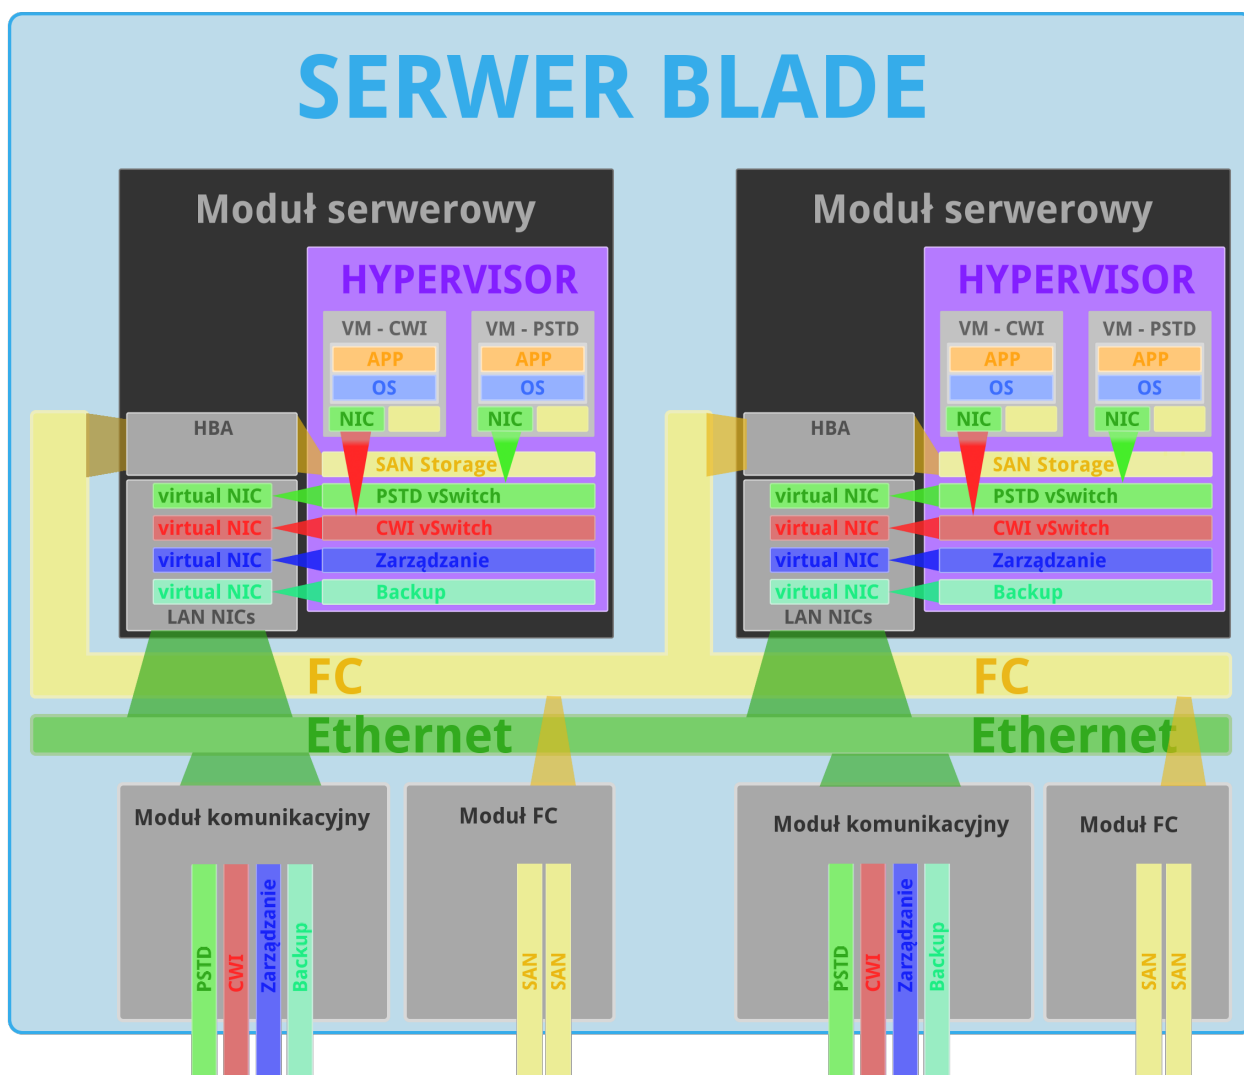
SERWER BLADE

Moduł serwerowy

HYPERVISOR

VM - CWI
APP
OS
NIC

VM - PSTD
APP
OS
NIC

HBA
SAN Storage
virtual NIC
PSTD vSwitch
virtual NIC
CWI vSwitch
virtual NIC
Zarządzanie
virtual NIC
Backup
LAN NICs

Moduł serwerowy

HYPERVISOR

VM - CWI
APP
OS
NIC

VM - PSTD
APP
OS
NIC

HBA
SAN Storage
virtual NIC
PSTD vSwitch
virtual NIC
CWI vSwitch
virtual NIC
Zarządzanie
virtual NIC
Backup
LAN NICs

FC
FC
Ethernet
Ethernet

Moduł komunikacyjny
PSTD
CWI
Zarządzanie
Backup

Moduł FC
SAN
SAN

Moduł komunikacyjny
PSTD
CWI
Zarządzanie
Backup

Moduł FC
SAN
SAN